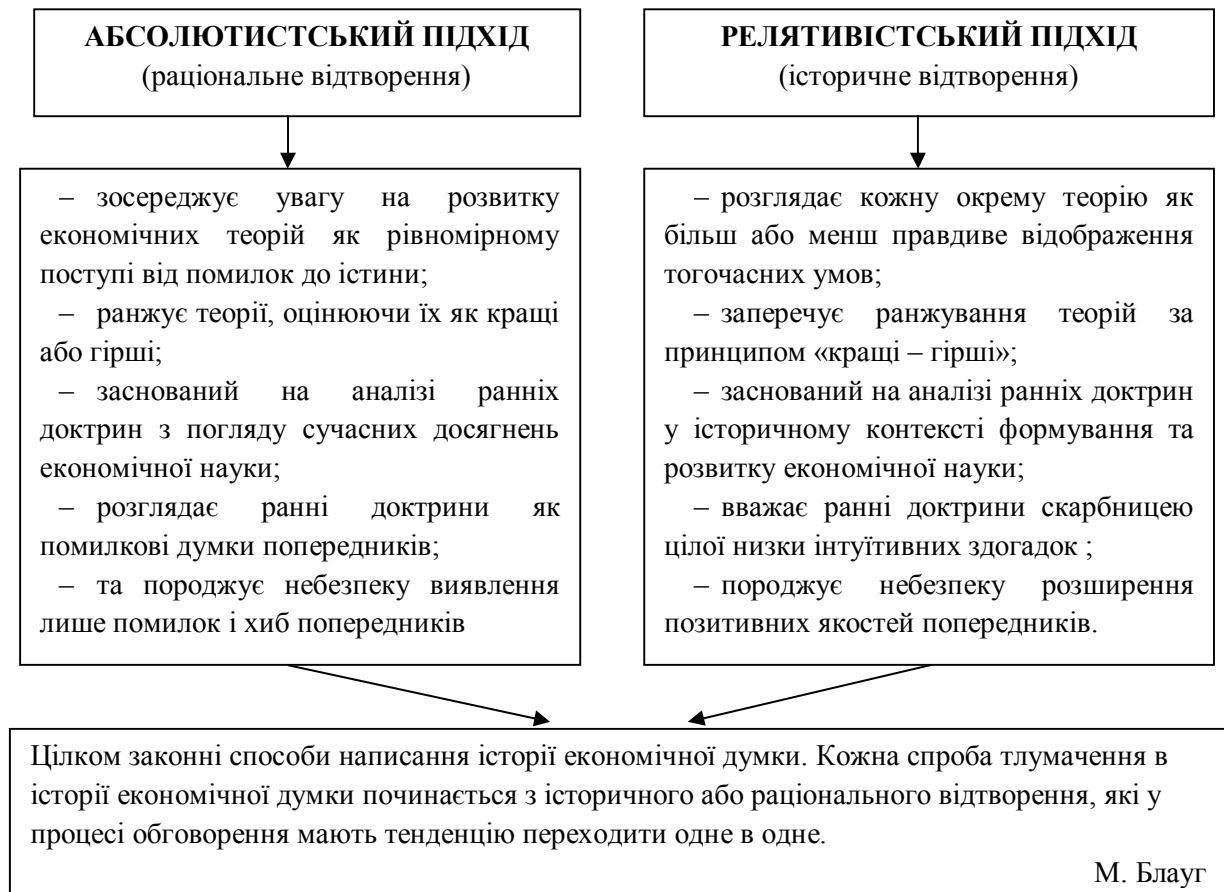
**АБСОЛЮТИСТСЬКИЙ ПІДХІД**
(раціональне відтворення)

– зосереджує увагу на розвитку економічних теорій як рівномірному поступі від помилок до істини;

– ранжує теорії, оцінюючи їх як кращі або гірші;

– заснований на аналізі ранніх доктрин з погляду сучасних досягнень економічної науки;

– розглядає ранні доктрини як помилкові думки попередників;

– та породжує небезпеку виявлення лише помилок і хиб попередників

**РЕЛЯТИВІСТСЬКИЙ ПІДХІД**
(історичне відтворення)

– розглядає кожну окрему теорію як більш або менш правдиве відображення тогочасних умов;

– заперечує ранжування теорій за принципом «кращі – гірші»;

– заснований на аналізі ранніх доктрин у історичному контексті формування та розвитку економічної науки;

– вважає ранні доктрини скарбницею цілої низки інтуїтивних здогадок ;

– породжує небезпеку розширення позитивних якостей попередників.

Цілком законні способи написання історії економічної думки. Кожна спроба тлумачення в історії економічної думки починається з історичного або раціонального відтворення, які у процесі обговорення мають тенденцію переходити одне в одне.

М. Блауг